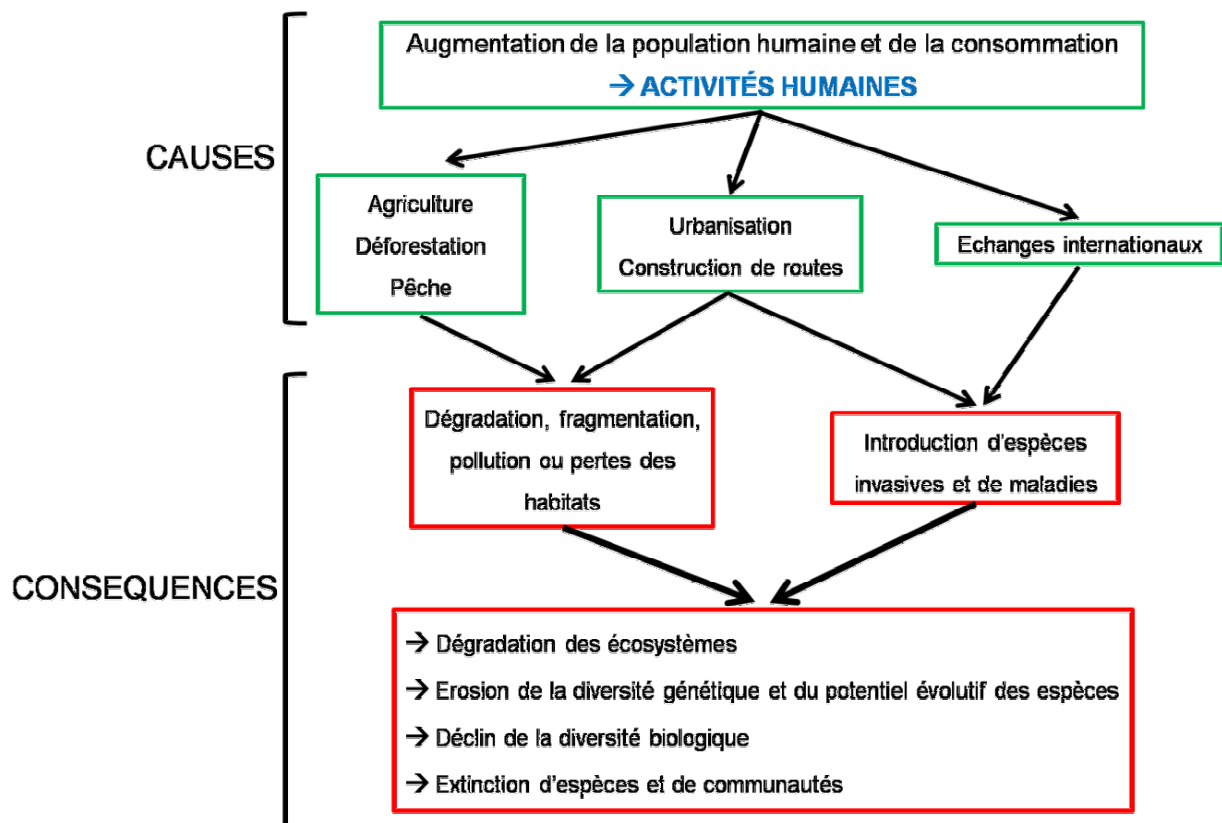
CAUSES

Augmentation de la population humaine et de la consommation
→ ACTIVITÉS HUMAINES

Agriculture
Déforestation
Pêche

Urbanisation
Construction de routes

Echanges internationaux

CONSEQUENCES

Dégradation, fragmentation, pollution ou pertes des habitats

Introduction d'espèces invasives et de maladies

→ Dégradation des écosystèmes
→ Erosion de la diversité génétique et du potentiel évolutif des espèces
→ Déclin de la diversité biologique
→ Extinction d'espèces et de communautés